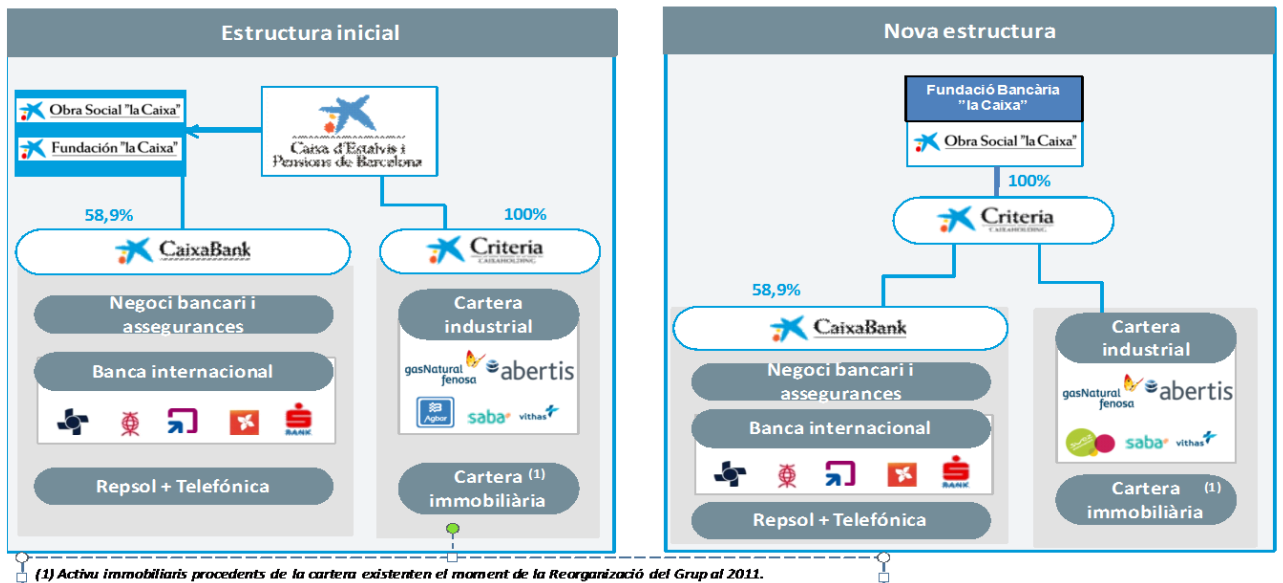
Estructura inicial

Obra Social "la Caixa"

Fundación "la Caixa"

Caixa d'Estalvis i Pensions de Barcelona

58,9%

100%

CaixaBank

Criteria
CAIXAHOLDING

Negoci bancari i assegurances

Banca internacional

BANK

Repsol + Telefónica

Cartera industrial

gasNatural fenosa

abertis

Agbar

saba

vithas

Cartera $^{(1)}$ immobiliària

Nova estructura

Fundació Bancària "la Caixa"

Obra Social "la Caixa"

100%

Criteria
CAIXAHOLDING

58,9%

CaixaBank

Negoci bancari i assegurances

Banca internacional

BANK

Repsol + Telefónica

Cartera industrial

gasNatural fenosa

abertis

saba

vithas

Cartera $^{(1)}$ immobiliària

(1) Activu immobiliaris procedents de la cartera existenten el moment de la Reorganizació del Grup al 2011.